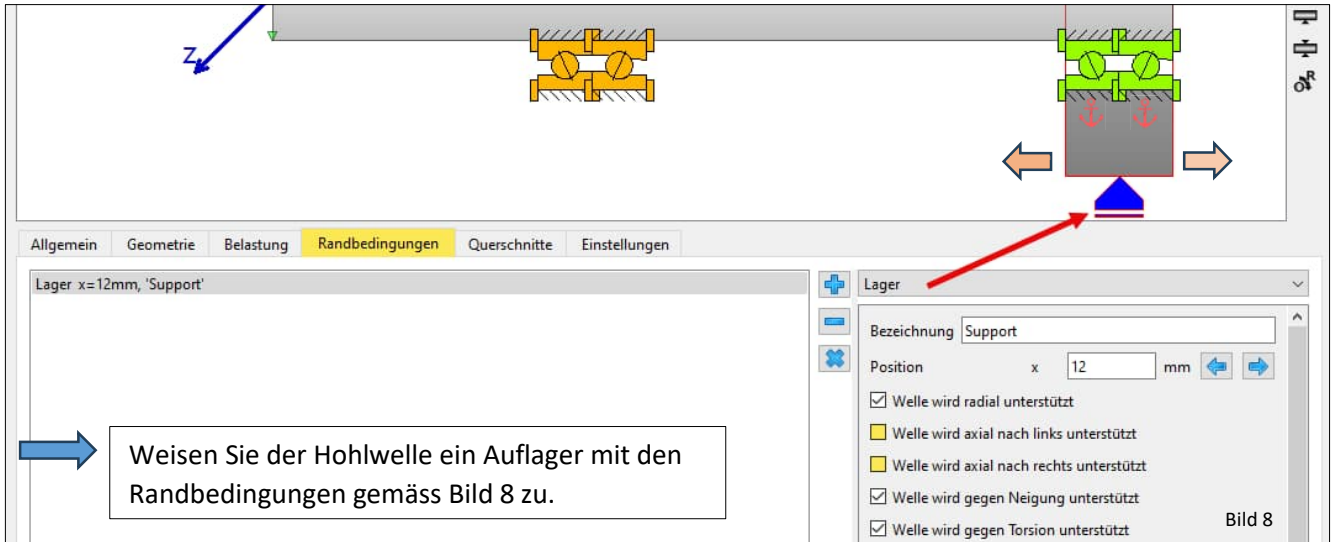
Z

Allgemein | Geometrie | Belastung | Randbedingungen | Querschnitte | Einstellungen

Lager x=12mm, 'Support'

Lager

Bezeichnung Support

Position x 12 mm

☑ Welle wird radial unterstützt

Welle wird axial nach links unterstützt

Welle wird axial nach rechts unterstützt

☑ Welle wird gegen Neigung unterstützt

☑ Welle wird gegen Torsion unterstützt

Weisen Sie der Hohlwelle ein Auflager mit den Randbedingungen gemäss Bild 8 zu.

Bild 8